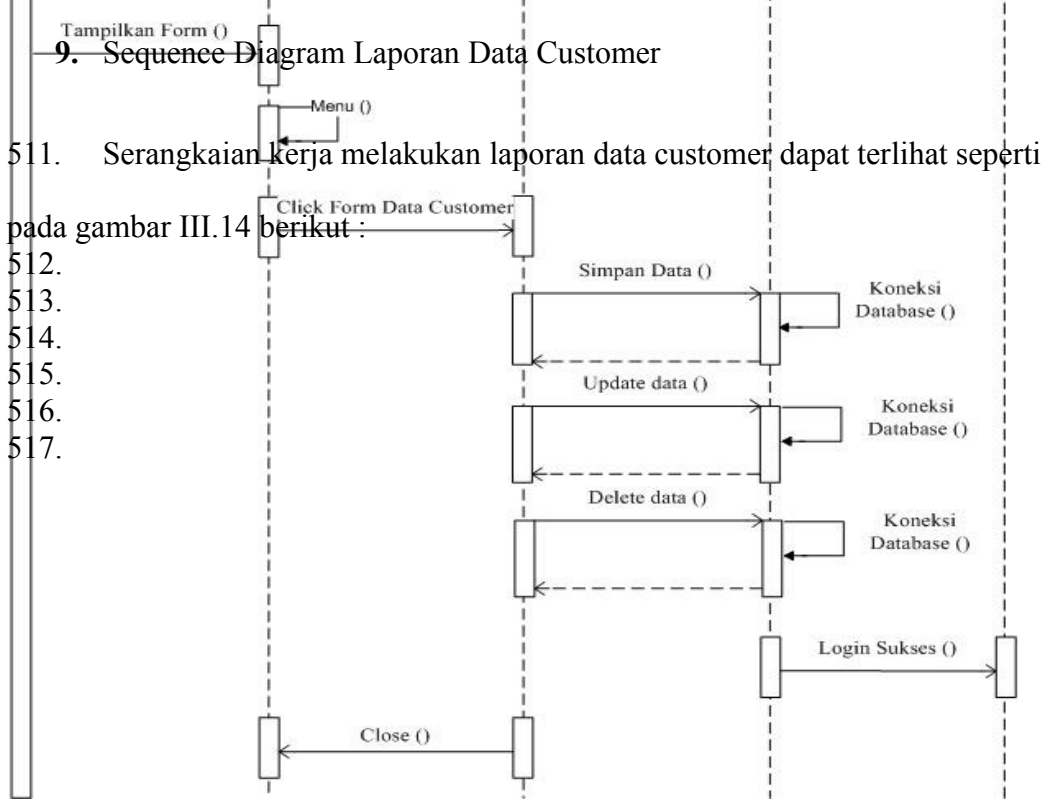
Tampilkan Form ()

9. Sequence Diagram Laporan Data Customer

Menu ()

511. Serangkaian kerja melakukan laporan data customer dapat terlihat seperti pada gambar III.14 berikut :

Click Form Data Customer

512.
513.
514.
515.
516.
517.

Simpan Data ()

Koneksi Database ()

Update data ()

Koneksi Database ()

Delete data ()

Koneksi Database ()

Login Sukses ()

Close ()